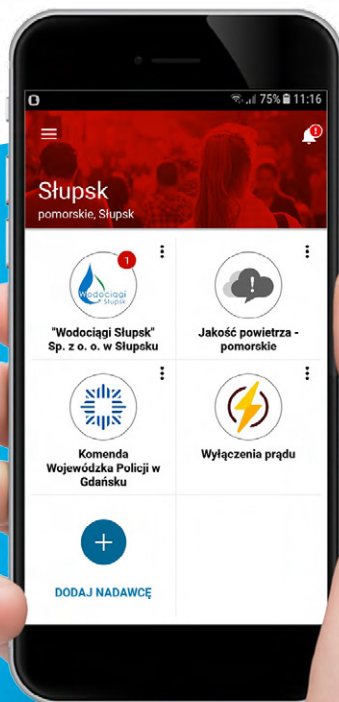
75% 11:16

1

Słupsk
pomorskie, Słupsk

1
Wodociągi Słupsk
"Wodociągi Słupsk" Sp. z o. o. w Słupsku

Jakość powietrza - pomorskie

Komenda Wojewódzka Policji w Gdańsku

Wyłączenia prądu

DODAJ NADAWCĘ